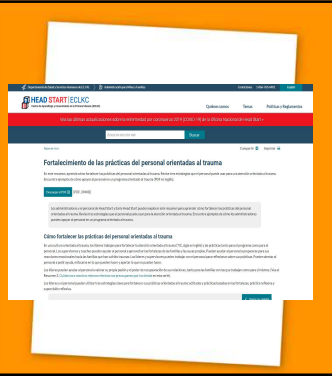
Departamento de Salud y Servicios Humanos de los EE. UU. | Administración para Niños y Familias | Contáctenos | 1-866-763-6481 | English

HEAD START | ECLKC
Centro de Aprendizaje y Conocimiento en la Primera Infancia (ECLKC)

Quiénes somos | Temas | Políticas y Reglamentos

Vea las últimas actualizaciones sobre la enfermedad por coronavirus 2019 (COVID-19) de la Oficina Nacional de Head Start »

Buscar en este sitio web | Buscar

Regresar al inicio | Compartir | Imprimir

Fortalecimiento de las prácticas del personal orientadas al trauma

En este recurso, aprenda sobre las prácticas del personal orientadas al trauma. Explore tres estrategias que el personal puede usar para su atención orientada al trauma. Descubra ejemplos de cómo apoyar a los niños en su programa de Head Start (HS) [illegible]

Descargue el PDF | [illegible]

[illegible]

Cómo fortalecer las prácticas del personal orientadas al trauma

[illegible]

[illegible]